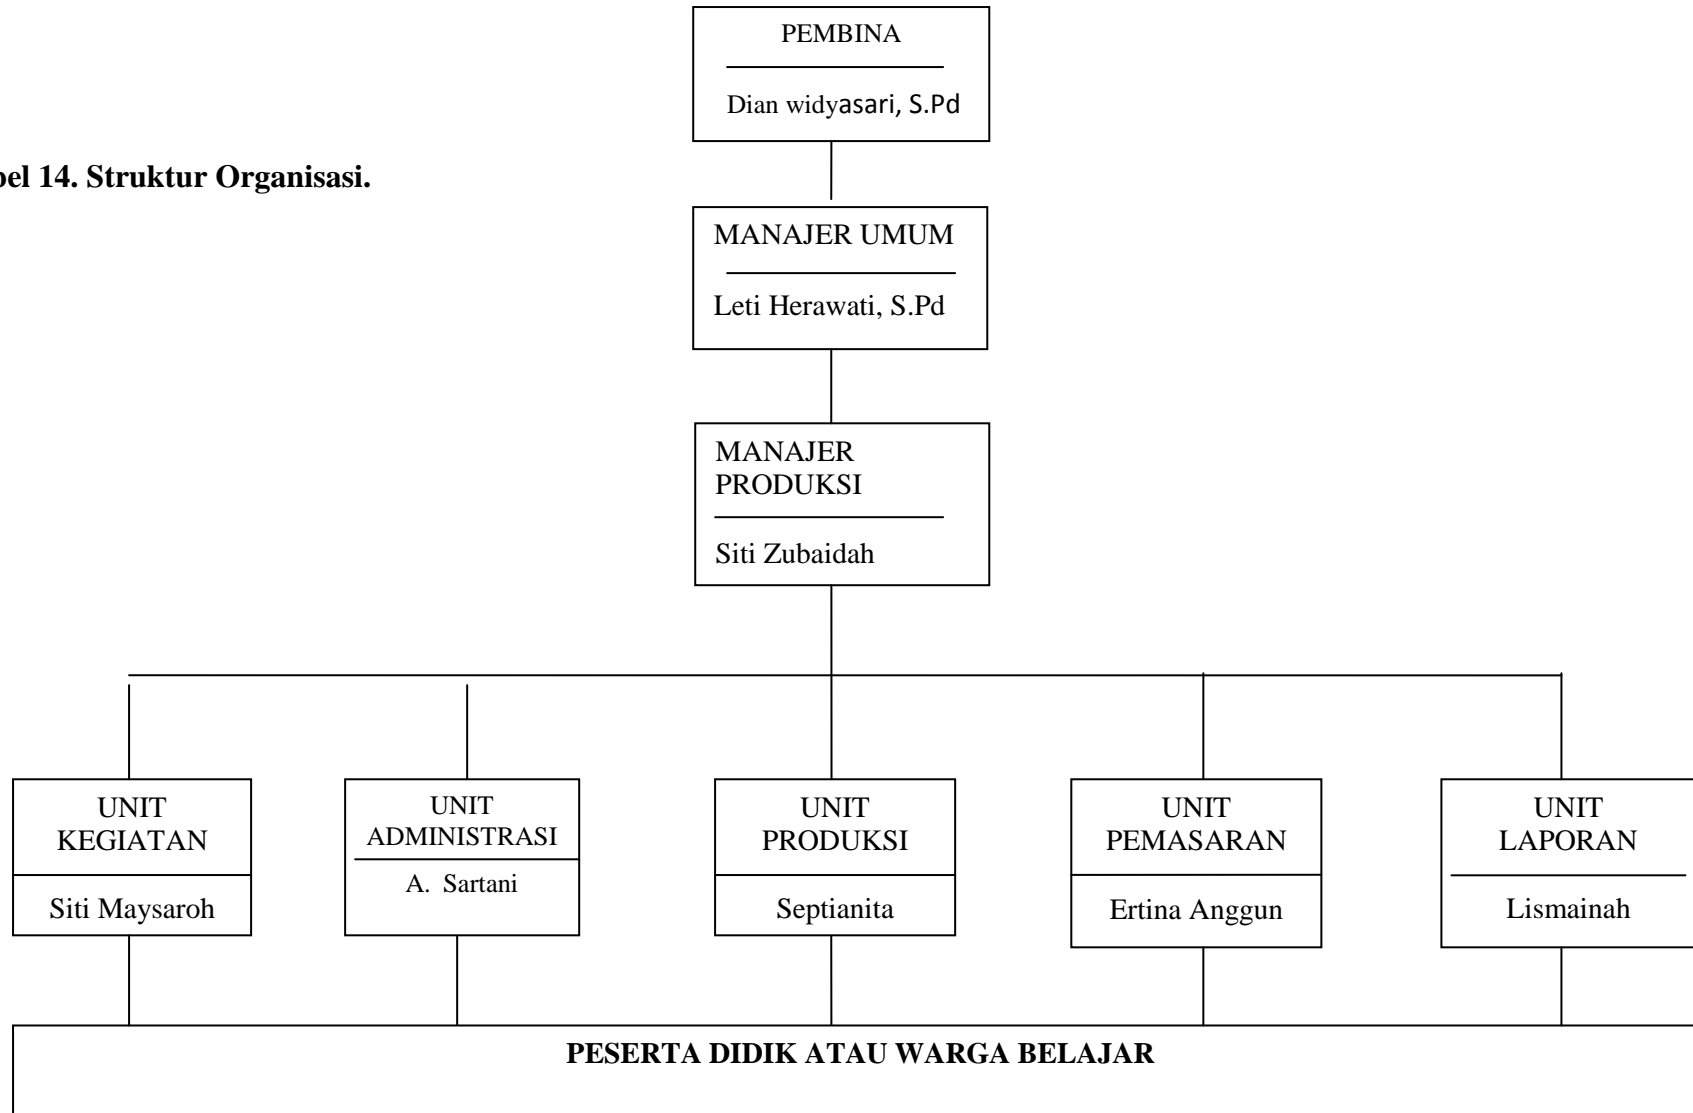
bel 14. Struktur Organisasi.

PEMBINA

Dian widyasari, S.Pd

MANAJER UMUM

Leti Herawati, S.Pd

MANAJER PRODUKSI

Siti Zubaidah

UNIT KEGIATAN

Siti Maysaroh

UNIT ADMINISTRASI

A. Sartani

UNIT PRODUKSI

Septianita

UNIT PEMASARAN

Ertina Anggun

UNIT LAPORAN

Lismainah

PESERTA DIDIK ATAU WARGA BELAJAR